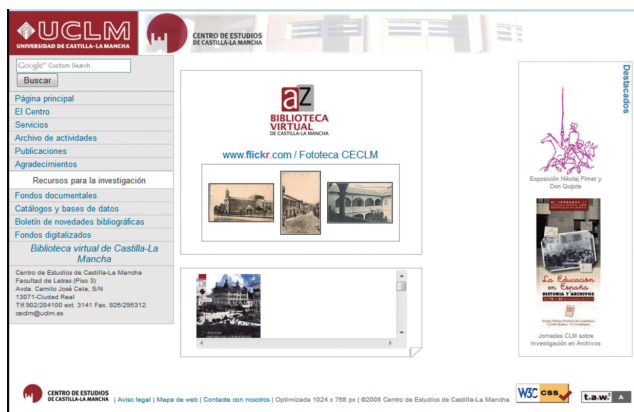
UCLM
UNIVERSIDAD DE CASTILLA-LA MANCHA

CENTRO DE ESTUDIOS
DE CASTILLA-LA MANCHA

Google™ Custom Search
Buscar

Página principal
El Centro
Servicios
Archivo de actividades
Publicaciones
Agradecimientos

Recursos para la investigación

Fondos documentales
Catálogos y bases de datos
Boletín de novedades bibliográficas
Fondos digitalizados
Biblioteca virtual de Castilla-La Mancha

Centro de Estudios de Castilla-La Mancha
Facultad de Letras (Piso 3)
Avda. Camilo José Cela, S/N
13071-Ciudad Real
Tlf.902/204100 ext. 3141 Fax. 926/295312.
ceclm@uclm.es

aZ
BIBLIOTECA VIRTUAL
DE CASTILLA-LA MANCHA

www.flickr.com / Fototeca CECLM

Destacados

Exposición Nikolaj Pirnat y Don Quijote

La Educación en España

Jornadas CLM sobre Investigación en Archivos

CENTRO DE ESTUDIOS DE CASTILLA-LA MANCHA | Aviso legal | Mapa de web | Contacte con nosotros | Optimizada 1024 x 768 px | ©2008 Centro de Estudios de Castilla-La Mancha

W3C css

t.a.w. A